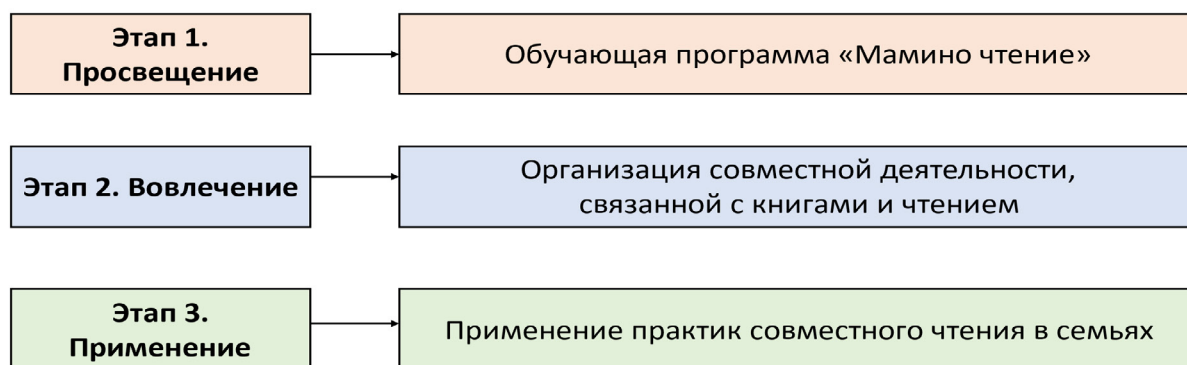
Этап 1. Просвещение

Обучающая программа «Мамино чтение»

Этап 2. Вовлечение

Организация совместной деятельности, связанной с книгами и чтением

Этап 3. Применение

Применение практик совместного чтения в семьях